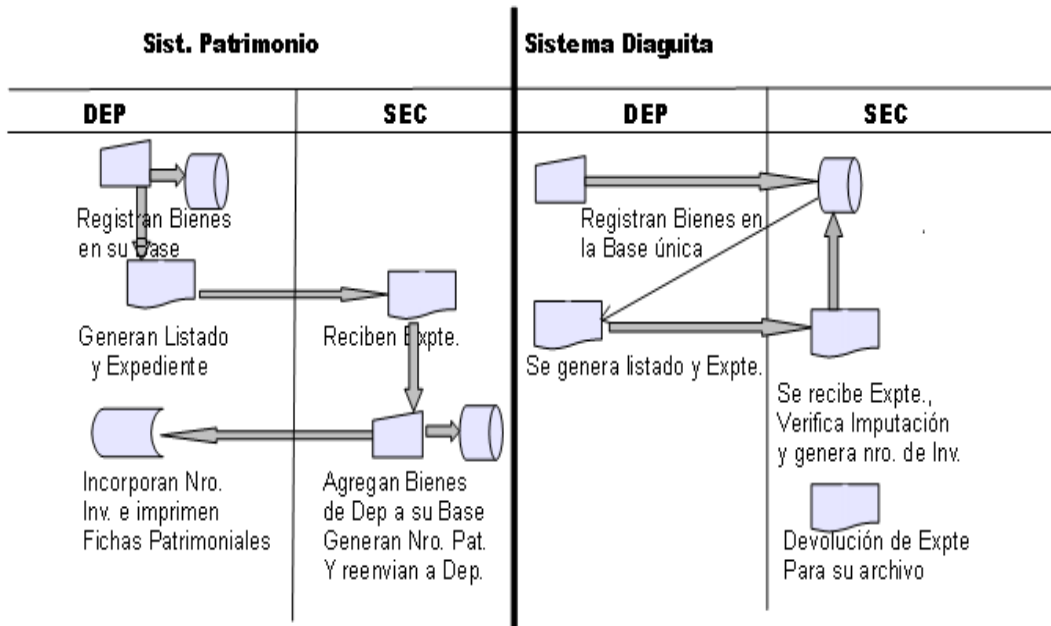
Sist. Patrimonio

Sistema Diaguita

DEP

SEC

DEP

SEC

Registran Bienes en su Base

Generan Listado y Expediente

Reciben Expte.

Incorporan Nro. Inv. e imprimen Fichas Patrimoniales

Agregan Bienes de Dep a su Base Generan Nro. Pat. Y reenvian a Dep.

Registran Bienes en la Base única

Se genera listado y Expte.

Se recibe Expte., Verifica Imputación y genera nro. de Inv.

Devolución de Expte Para su archivo